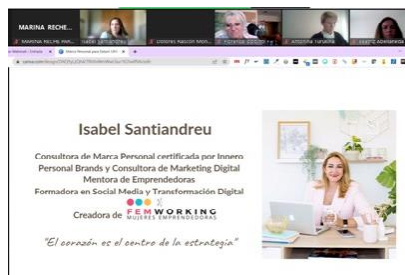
MARINA RECHE...

MARINA RECHE ROS

Isabel Santiandreu

Consultora de Marca Personal certificada por Innero Personal Brands y Consultora de Marketing Digital
Mentora de Emprendedoras
Formadora en Social Media y Transformación Digital
Creadora de FEMWORKING MUJERES EMPRENDEDORAS

"El corazón es el centro de la estrategia"